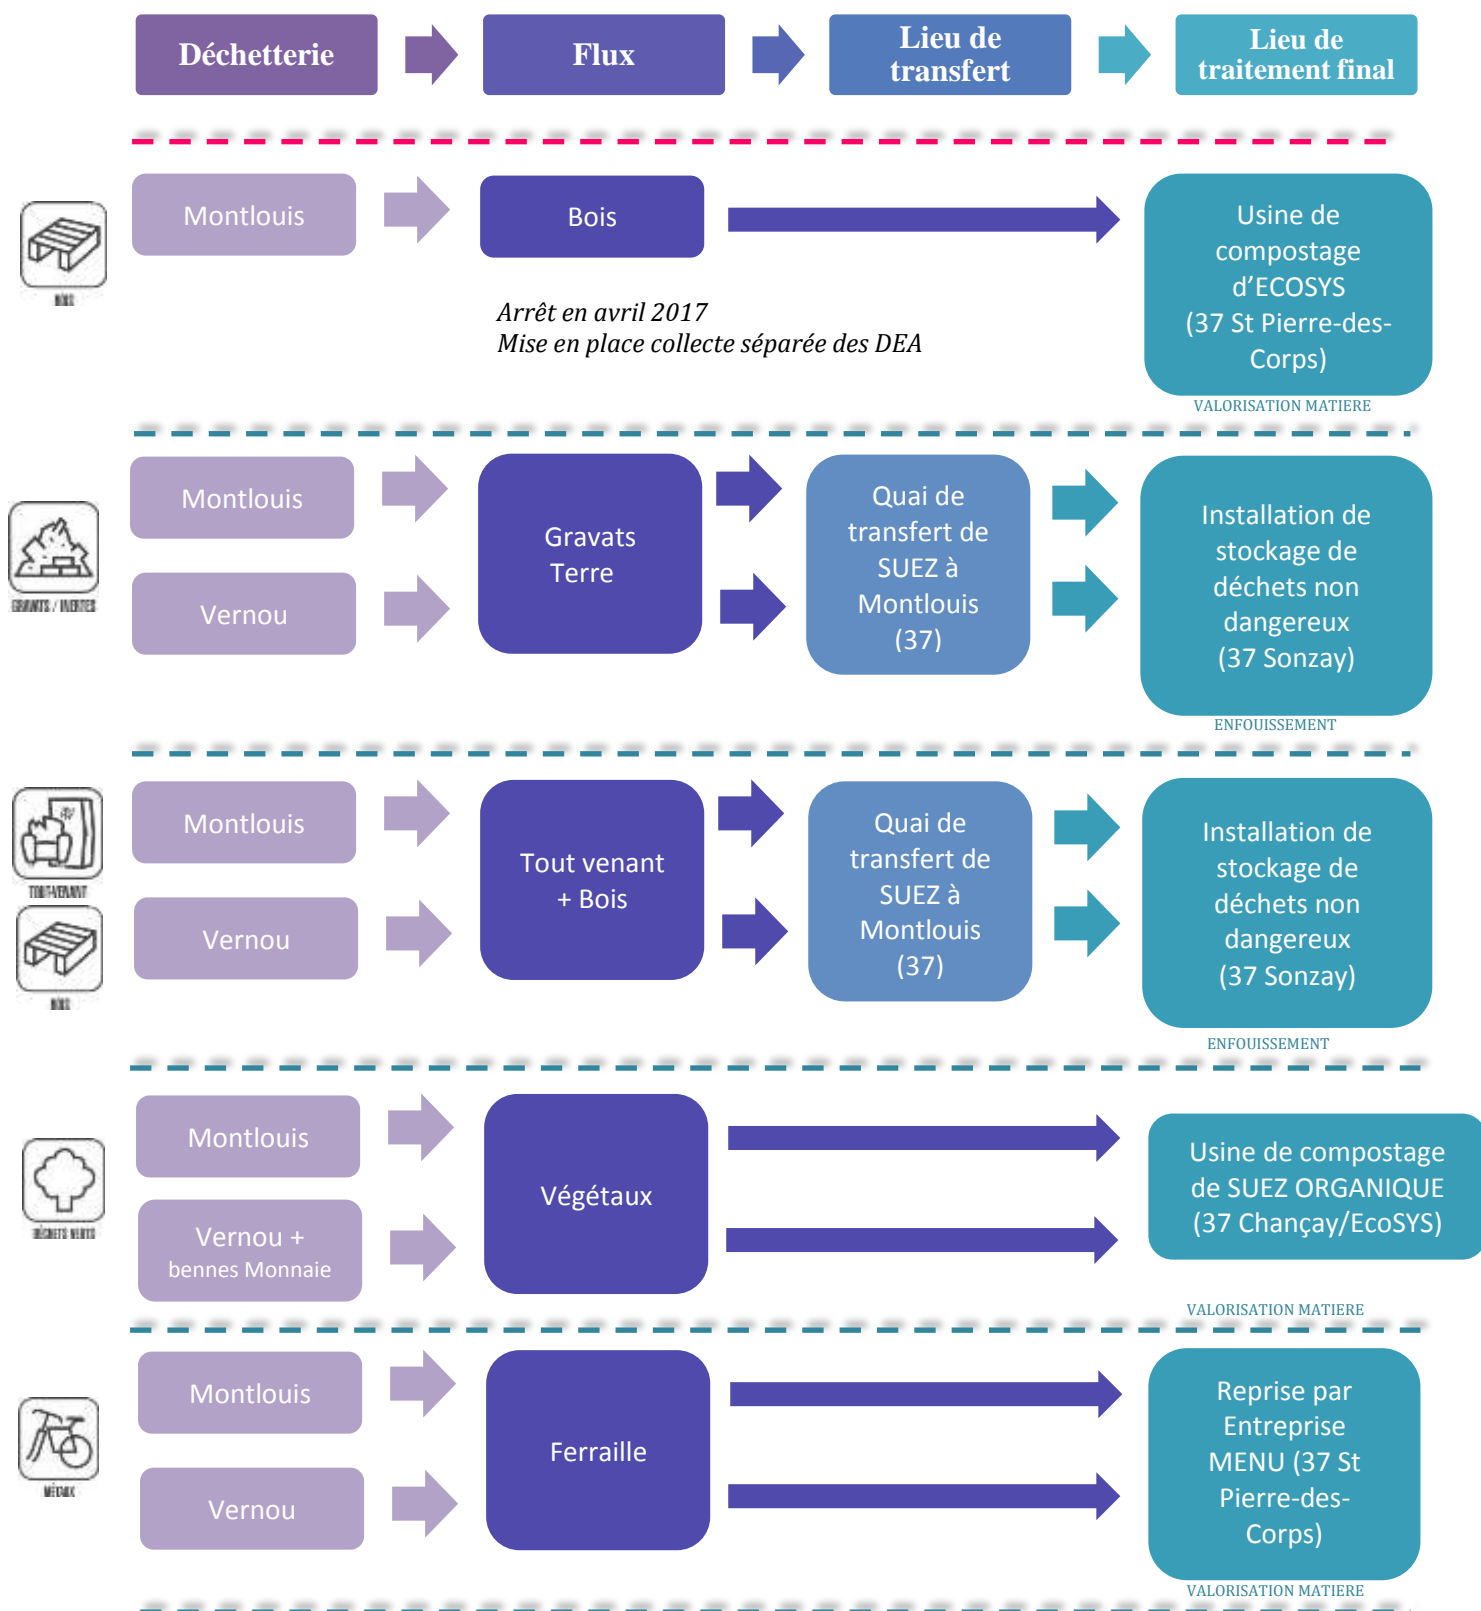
Déchetterie

Flux

Lieu de transfert

Lieu de traitement final

BOIS

Montlouis

Bois

Usine de compostage d'ECOSYS (37 St Pierre-des-Corps)

Arrêt en avril 2017
Mise en place collecte séparée des DEA

VALORISATION MATIERE

GRAVATS / INERTES

Montlouis

Vernou

Gravats Terre

Quai de transfert de SUEZ à Montlouis (37)

Installation de stockage de déchets non dangereux (37 Sonzay)

ENFOUISSEMENT

TOUT-VENANT

BOIS

Montlouis

Vernou

Tout venant + Bois

Quai de transfert de SUEZ à Montlouis (37)

Installation de stockage de déchets non dangereux (37 Sonzay)

ENFOUISSEMENT

DÉCHETS VERTS

Montlouis

Vernou + bennes Monnaie

Végétaux

Usine de compostage de SUEZ ORGANIQUE (37 Chançay/EcoSYS)

VALORISATION MATIERE

MÉTAUX

Montlouis

Vernou

Ferraille

Reprise par Entreprise MENU (37 St Pierre-des-Corps)

VALORISATION MATIERE